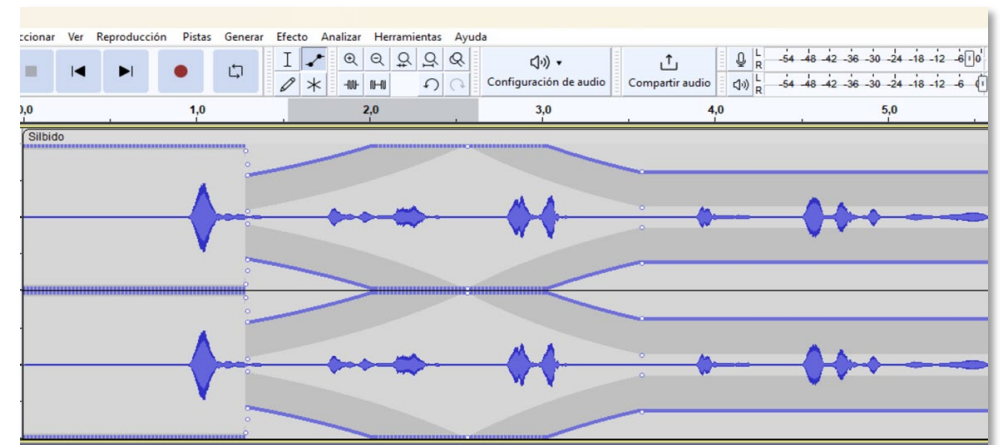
ccionar Ver Reproducción Pistas Generar Efecto Analizar Herramientas Ayuda

Configuración de audio

Compartir audio

L R -54 -48 -42 -36 -30 -24 -18 -12 -6 0

L R -54 -48 -42 -36 -30 -24 -18 -12 -6

0,0 1,0 2,0 3,0 4,0 5,0

Silbido